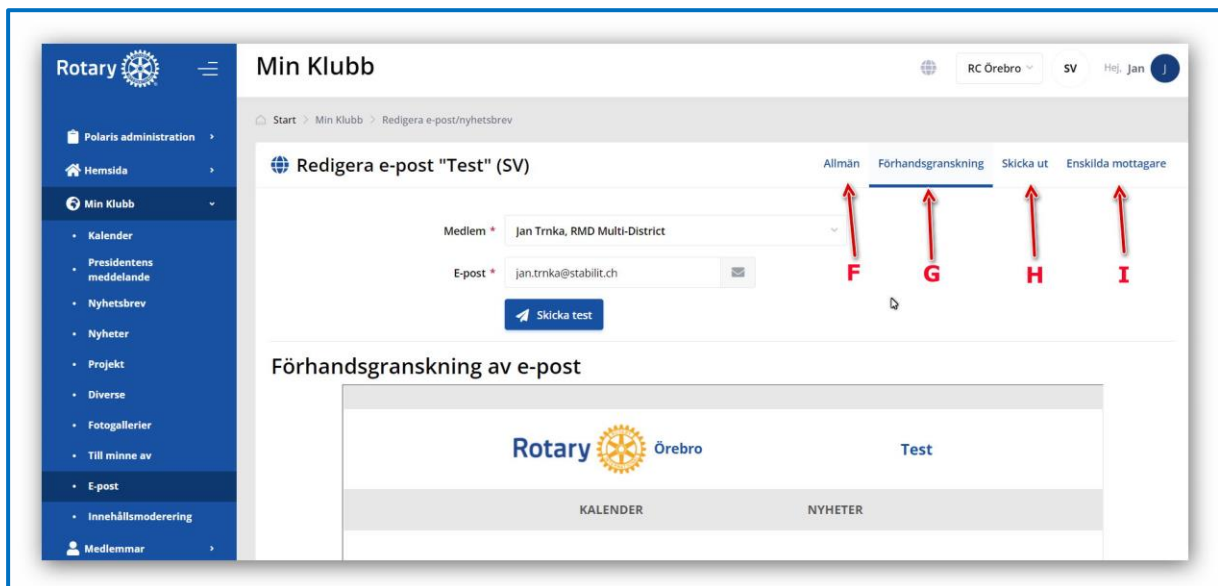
Rotary

Polaris administration

Hemsida

Min Klubb

Kalender

Presidentens meddelande

Nyhetsbrev

Nyheter

Projekt

Diverse

Fotogallerier

Till minne av

E-post

Innehållsmoderering

Medlemmar

Min Klubb

RC Örebro

SV

Hej, Jan

J

Start > Min Klubb > Redigera e-post/nyhetsbrev

Redigera e-post "Test" (SV)

Allmän

Förhandsgranskning

Skicka ut

Enskilda mottagare

F

G

H

I

Medlem *

Jan Trnka, RMD Multi-District

E-post *

jan.trnka@stabilit.ch

Skicka test

Förhandsgranskning av e-post

Rotary

Örebro

Test

KALENDER

NYHETER